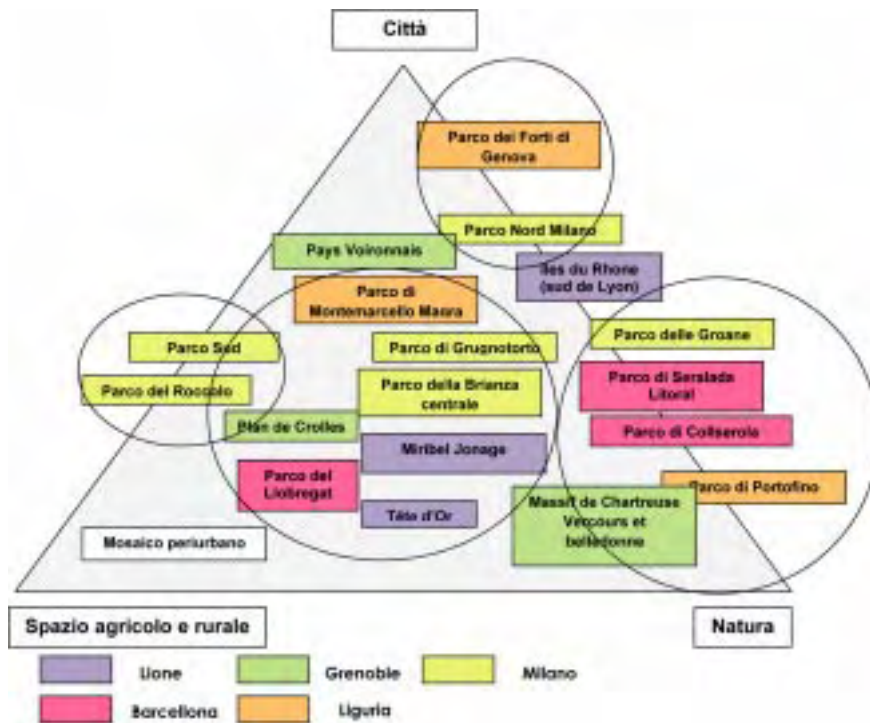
Città

Parco dei Forti di Genova

Parco Nord Milano

Pays Voironnais

Iles du Rhone (sud de Lyon)

Parco di Montemarcello Magra

Parco delle Groane

Parco Sud

Parco di Grugnotorto

Parco del Roccolo

Parco della Brianza centrale

Parco di Serralada Litoral

Plan de Crolles

Parco di Collserola

Miribel Jonage

Parco del Llobregat

Parco di Portofino

Tête d'Or

Massif de Chartreuse Vercours et belledonne

Mosaico periurbano

Spazio agricolo e rurale

Natura

Lione | Grenoble | Milano

Barcellona | Liguria